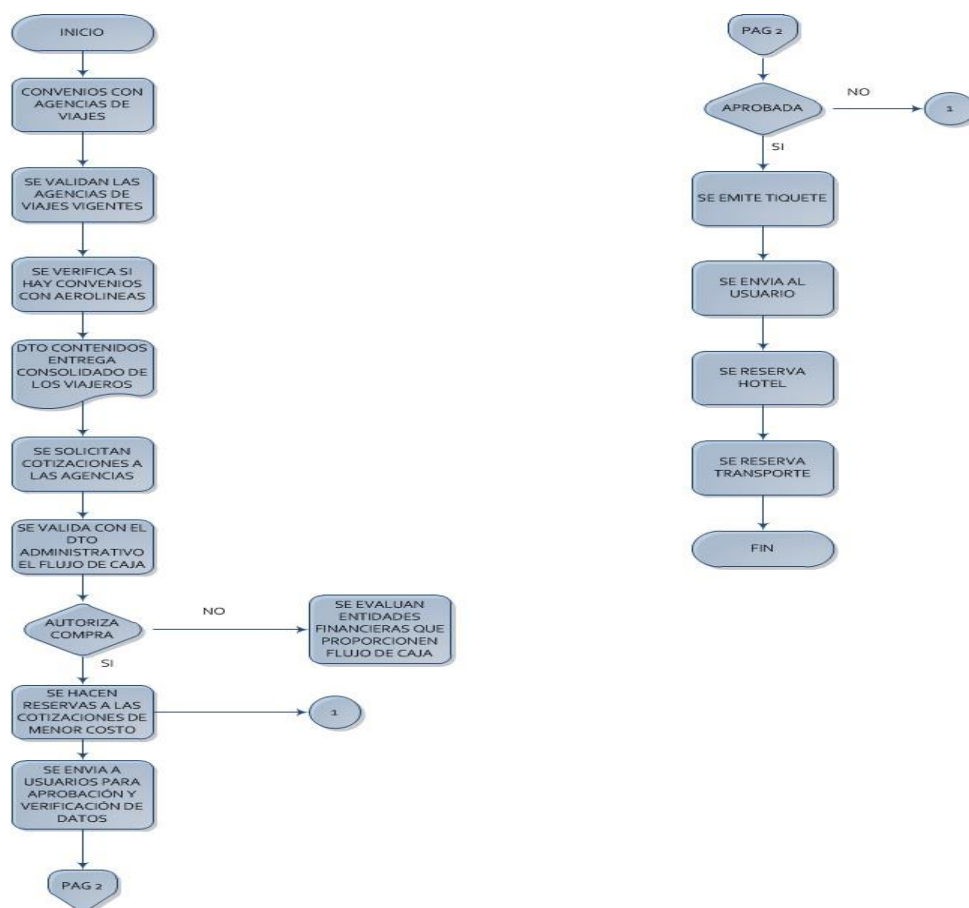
INICIO

CONVENIOS CON AGENCIAS DE VIAJES

SE VALIDAN LAS AGENCIAS DE VIAJES VIGENTES

SE VERIFICA SI HAY CONVENIOS CON AEROLINEAS

DTO CONTENIDOS ENTREGA CONSOLIDADO DE LOS VIAJEROS

SE SOLICITAN COTIZACIONES A LAS AGENCIAS

SE VALIDA CON EL DTO ADMINISTRATIVO EL FLUJO DE CAJA

AUTORIZA COMPRA

NO

SE EVALUAN ENTIDADES FINANCIERAS QUE PROPORCIONEN FLUJO DE CAJA

SI

SE HACEN RESERVAS A LAS COTIZACIONES DE MENOR COSTO

1

SE ENVIA A USUARIOS PARA APROBACIÓN Y VERIFICACIÓN DE DATOS

PAG 2

PAG 2

APROBADA

NO

1

SI

SE EMITE TIQUETE

SE ENVIA AL USUARIO

SE RESERVA HOTEL

SE RESERVA TRANSPORTE

FIN